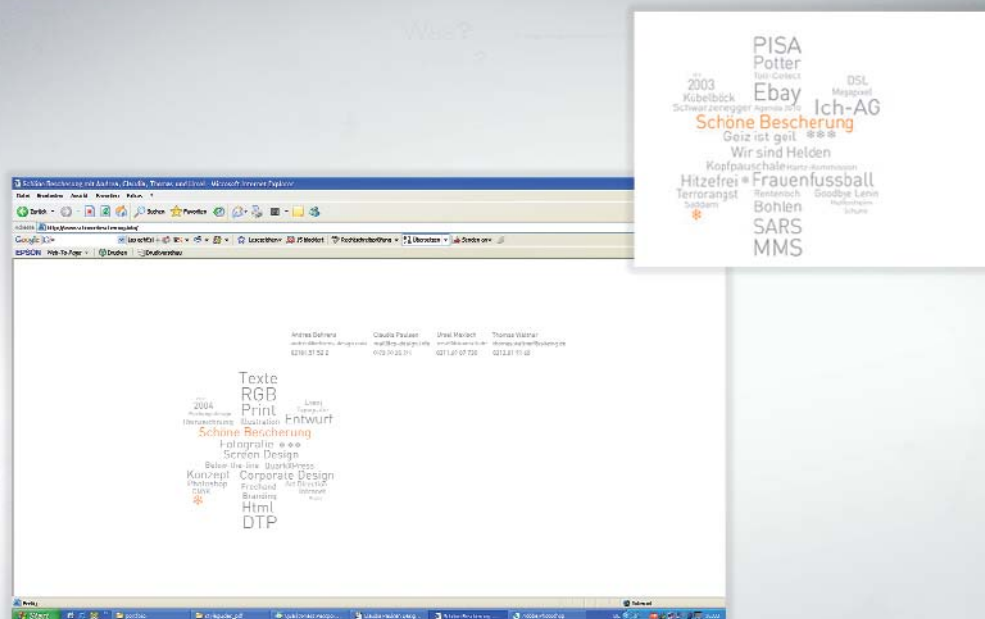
Was?

PISA
Potter
Toll-Collect
2003
DSL
Kübelböck
Ebay
Megapixel
Schwarzenegger
Agenda 2010
Ich-AG
Schöne Bescherung
Geiz ist geil
Wir sind Helden
Kopfpauschale
Hitzefrei
Frauenfussball
Terrorangst
Rentenloch
Goodbye Lenin
Saddam
Bohlen
SARS
MMS

Schöne Bescherung mit Andrea, Claudia, Thomas und Ursel - Microsoft Internet Explorer
Datei Bearbeiten Ansicht Favoriten Extras ?
Zurück
Suchen
Favoriten
Adresse
Google
EPSON Web-To-Page
Drucken
Druckvorschau

Andrea Behrens
Claudia Paulsen
Ursel Mackech
Thomas Wallner
02161 51 52 2
0171 47 07 720

Texte
RGB
2004
Print
Entwurf
Illustration
Schöne Bescherung
Fotografie
Screen Design
Below-the-line
QuarkXPress
Konzept
Corporate Design
Photoshop
Freehand
Art Direction
CMYK
Internet
Branding
Html
DTP

Fertig
Start
Internet